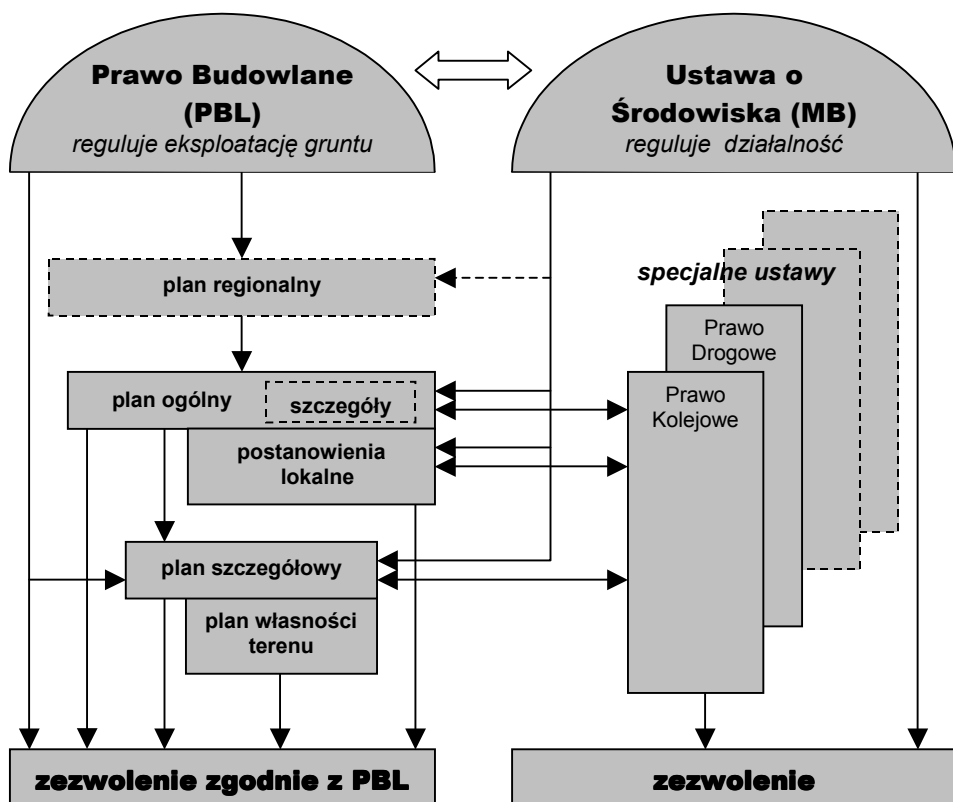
Prawo Budowlane (PBL)
reguluje eksploatację gruntu

Ustawa o Środowiska (MB)
reguluje działalność

plan regionalny

specjalne ustawy

Prawo Drogowe

Prawo Kolejowe

plan ogólny

szczegóły

postanowienia lokalne

plan szczegółowy

plan własności terenu

zezwolenie zgodnie z PBL

zezwolenie